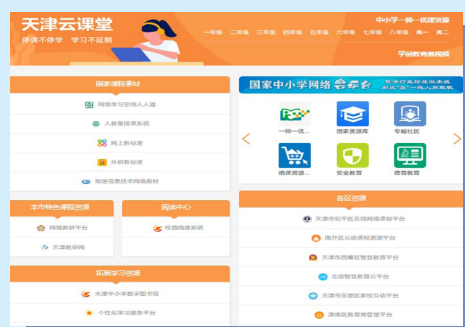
天津云课堂
停课不停学 学习不延期

中小学一网优课资源

一年级 二年级 三年级 四年级 五年级 六年级 七年级 八年级 高一 高二

学创教育微视频

国家课程教材

网络学习空间人人通

人教数字教材系统

网上教学资源

外研教学资源

地理信息技术网络教材

国家中小学网络云平台

一师一优课

国家资源库

专题社区

德育资源

安全教育

德育教育

本市特色课程资源

网络教研平台

天津教研网

阅读中心

校园阅读系统

各区资源

天津市和平区双线网络课程平台

南开区云动课程资源平台

天津市西青区智慧教育平台

北辰智慧教育云平台

天津市东丽区教育资源公共服务平台

津南区教育智慧平台

拓展学习资源

天津市中小学数字图书馆

个性化学习服务平台